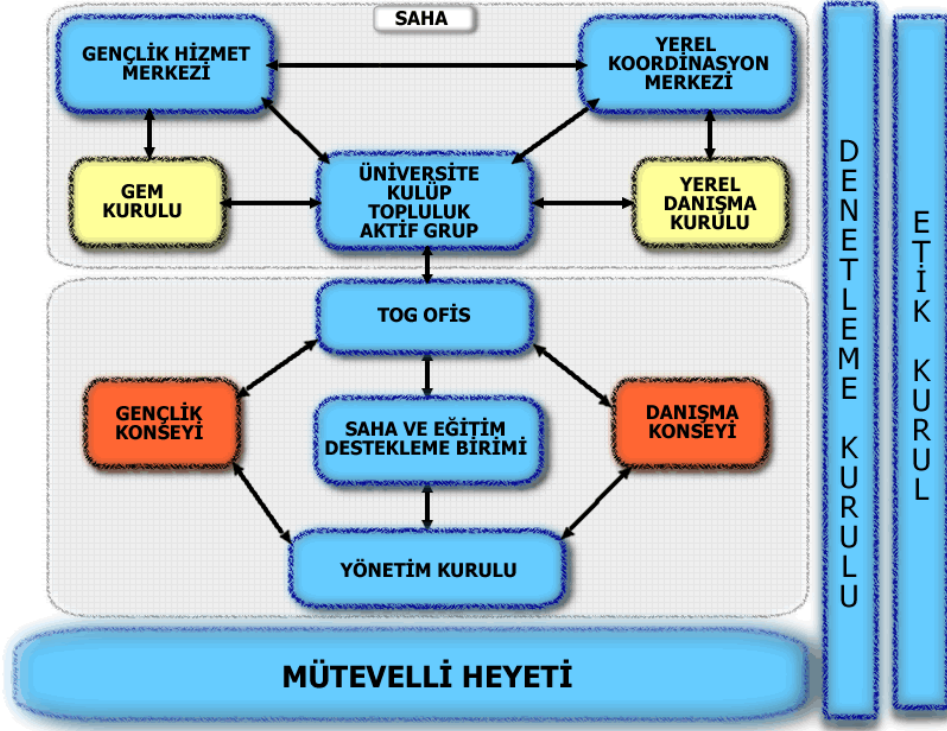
SAHA

GENÇLİK HİZMET MERKEZİ

YEREL KOORDİNASYON MERKEZİ

GEM KURULU

ÜNİVERSİTE KULÜP TOPLULUK AKTİF GRUP

YEREL DANIŞMA KURULU

TOG OFİS

GENÇLİK KONSEYİ

SAHA VE EĞİTİM DESTEKLEME BİRİMİ

DANIŞMA KONSEYİ

YÖNETİM KURULU

MÜTEVELLİ HEYETİ

DENETLEME KURULU

ETİK KURUL